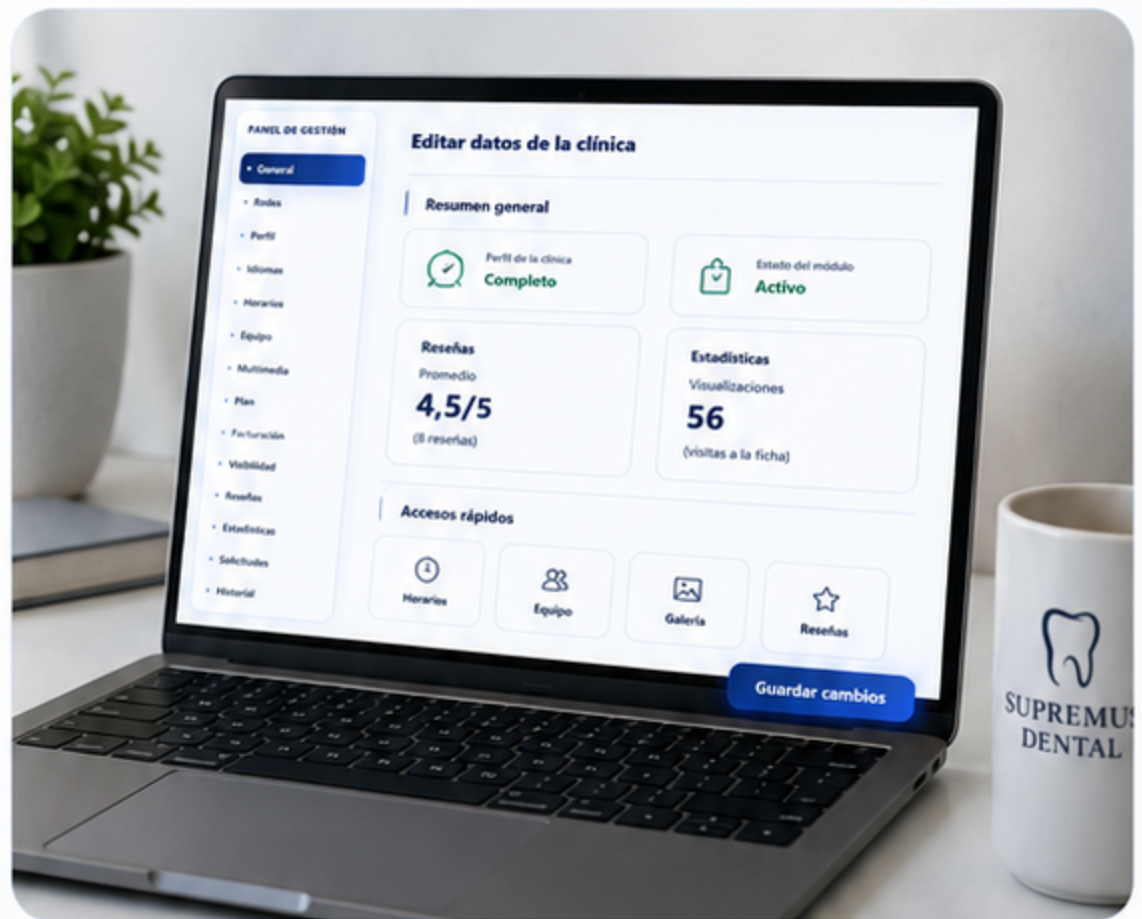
PANEL DE GESTIÓN

General
Redes
Perfil
Idiomas
Horarios
Equipo
Multimedia
Plan
Facturación
Visibilidad
Reseñas
Estadísticas
Solicitudes
Historial

Editar datos de la clínica

Resumen general

Perfil de la clínica
Completo

Estado del módulo
Activo

Reseñas
Promedio
4,5/5
(8 reseñas)

Estadísticas
Visualizaciones
56
(visitas a la ficha)

Accesos rápidos

Horarios
Equipo
Galería
Reseñas

Guardar cambios

SUPREMUS
DENTAL